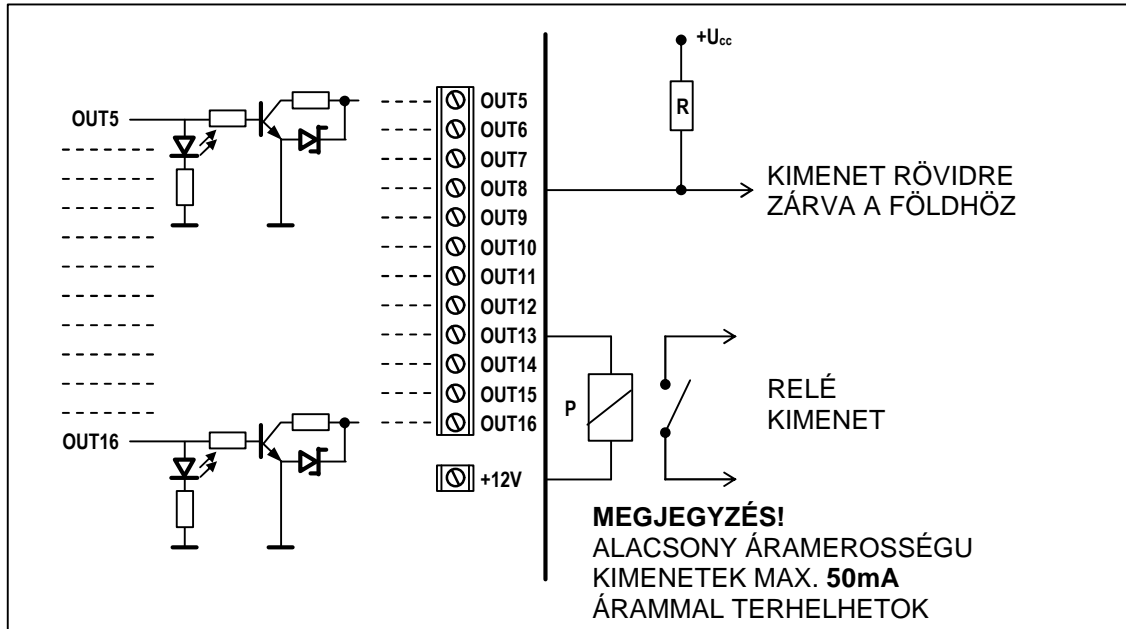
+U$_{cc}$

OUT5

OUT5
OUT6
OUT7
OUT8
OUT9
OUT10
OUT11
OUT12
OUT13
OUT14
OUT15
OUT16

R

KIMENET RÖVIDRE ZÁRVA A FÖLDHÖZ

P

RELÉ KIMENET

OUT16

+12V

**MEGJEGYZÉS!**
ALACSONY ÁRAMEROSSÉGU KIMENETEK MAX. **50mA** ÁRAMMAL TERHELHETOK